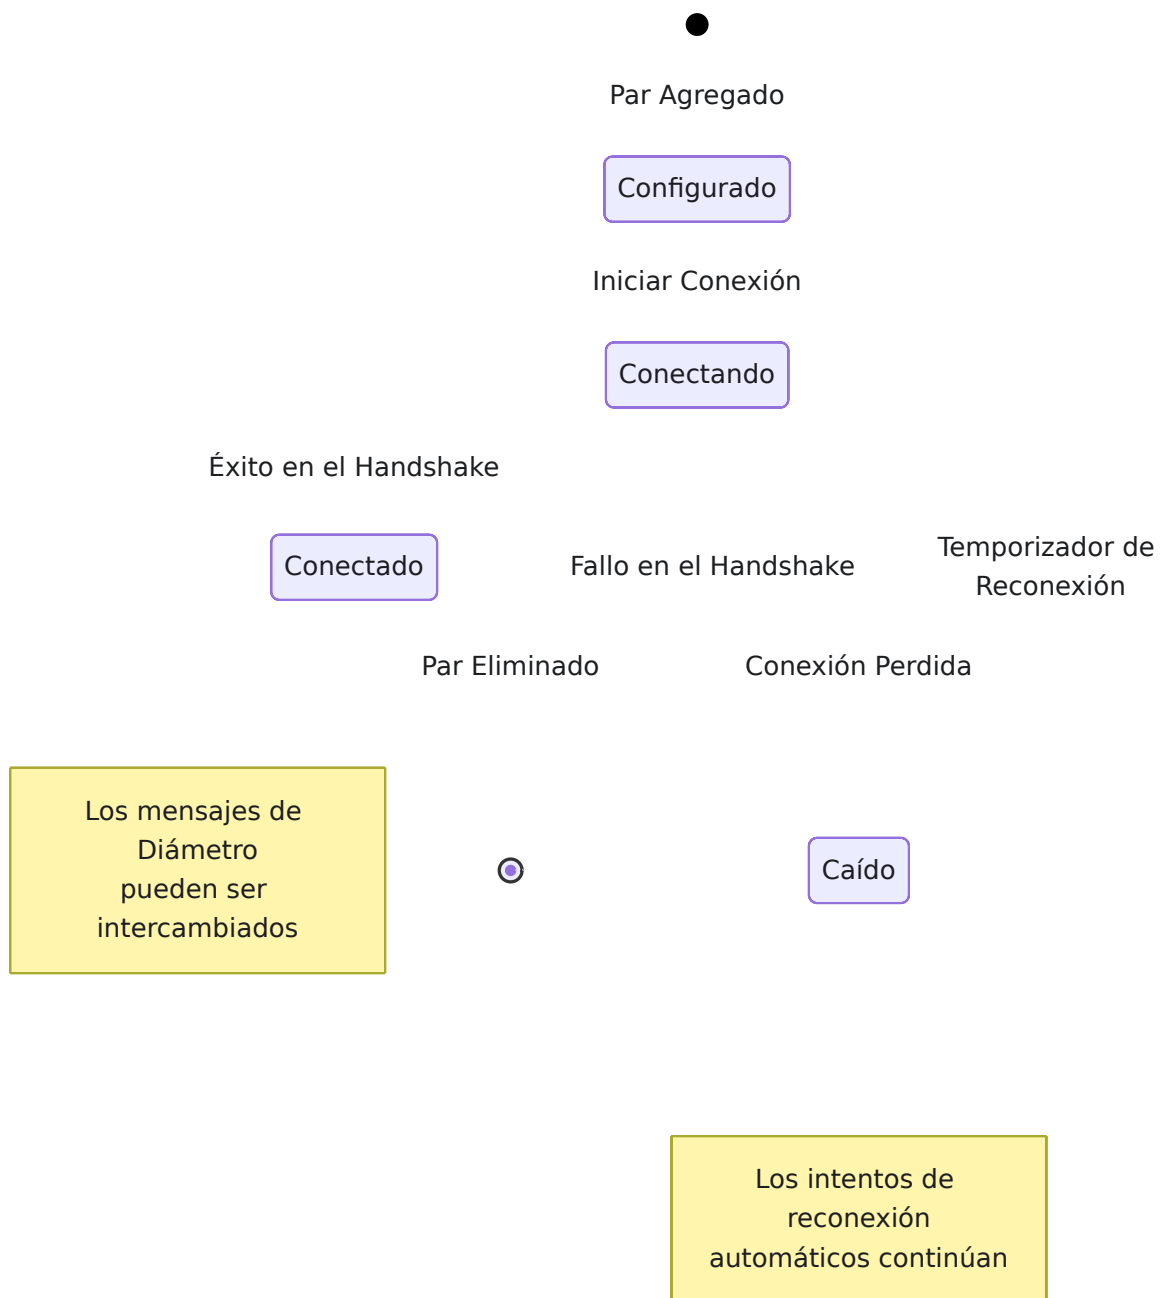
Par Agregado

Configurado

Iniciar Conexión

Conectando

Éxito en el Handshake

Conectado

Fallo en el Handshake

Temporizador de Reconexión

Par Eliminado

Conexión Perdida

Los mensajes de Diámetro pueden ser intercambiados

Caído

Los intentos de reconexión automáticos continúan